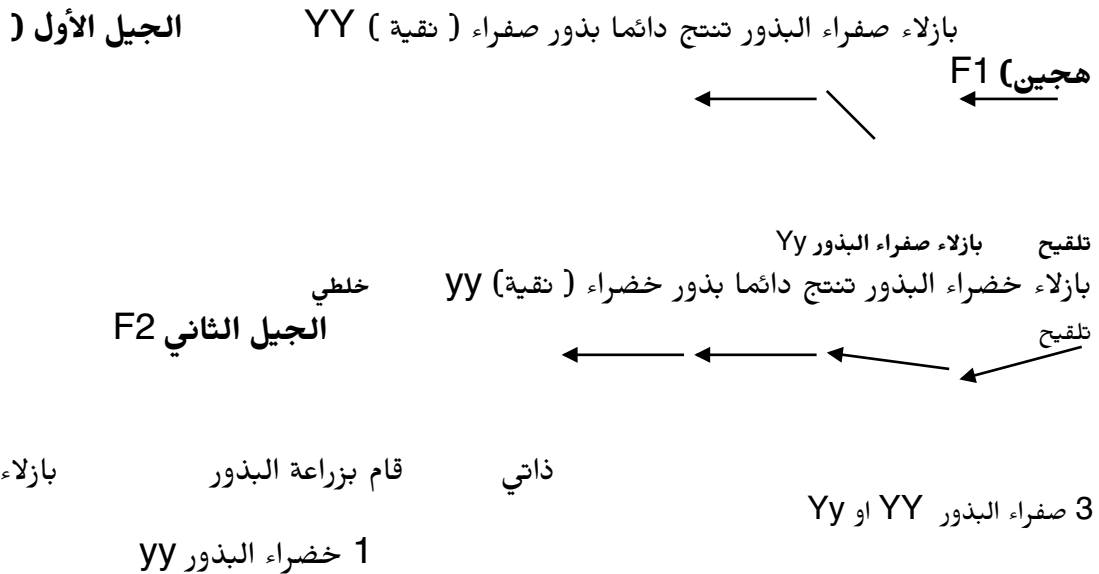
بازلاء صفراء البذور تنتج دائما بذور صفراء ( نقية ) YY الجيل الأول ( هجين) F1

تلقيح بازلاء صفراء البذور Yy

بازلاء خضراء البذور تنتج دائما بذور خضراء ( نقية) yy خلطي

الجيل الثاني F2

تلقيح

ذاتي قام بزراعة البذور بازلاء

3 صفراء البذور YY او Yy

1 خضراء البذور yy